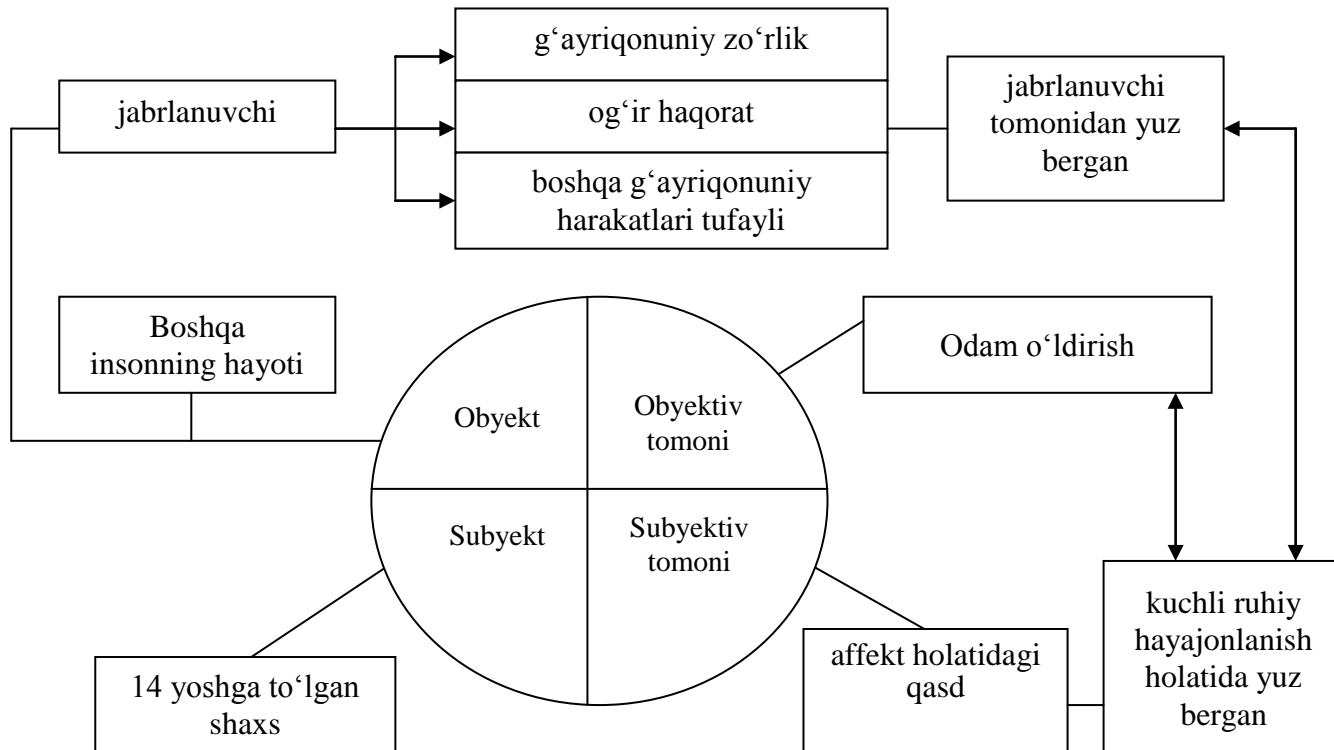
jabrlanuvchi

g‘ayriqonuniy zo‘rlik

og‘ir haqorat

boshqa g‘ayriqonuniy harakatlari tufayli

jabrlanuvchi tomonidan yuz bergan

Boshqa insonning hayoti

Obyekt

Obyektiv tomoni

Subyekt

Subyektiv tomoni

Odam o‘ldirish

kuchli ruhiy hayajonlanish holatida yuz bergan

14 yoshga to‘lgan shaxs

affekt holatidagi qasd